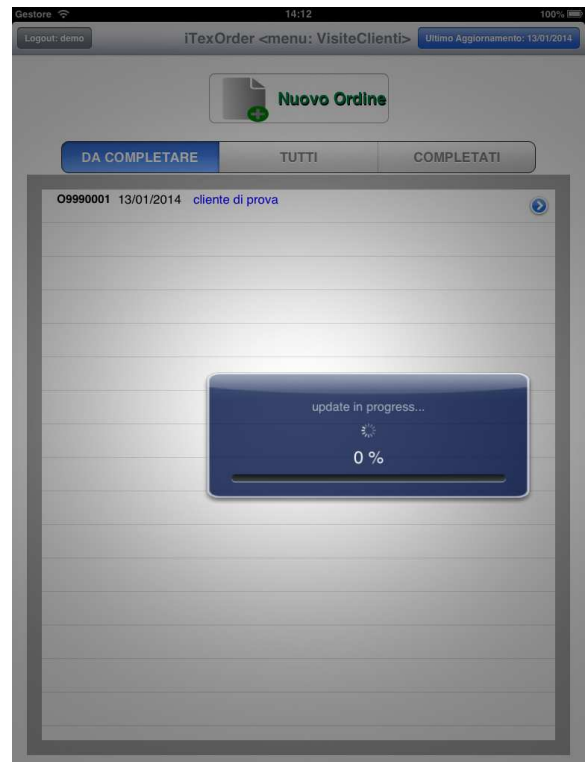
Gestore 14:12 100%

Logout: demo iTexOrder <menu: VisiteClienti> Ultimo Aggiornamento: 13/01/2014

Nuovo Ordine

DA COMPLETARE TUTTI COMPLETATI

O9990001 13/01/2014 cliente di prova

update in progress...

0 %